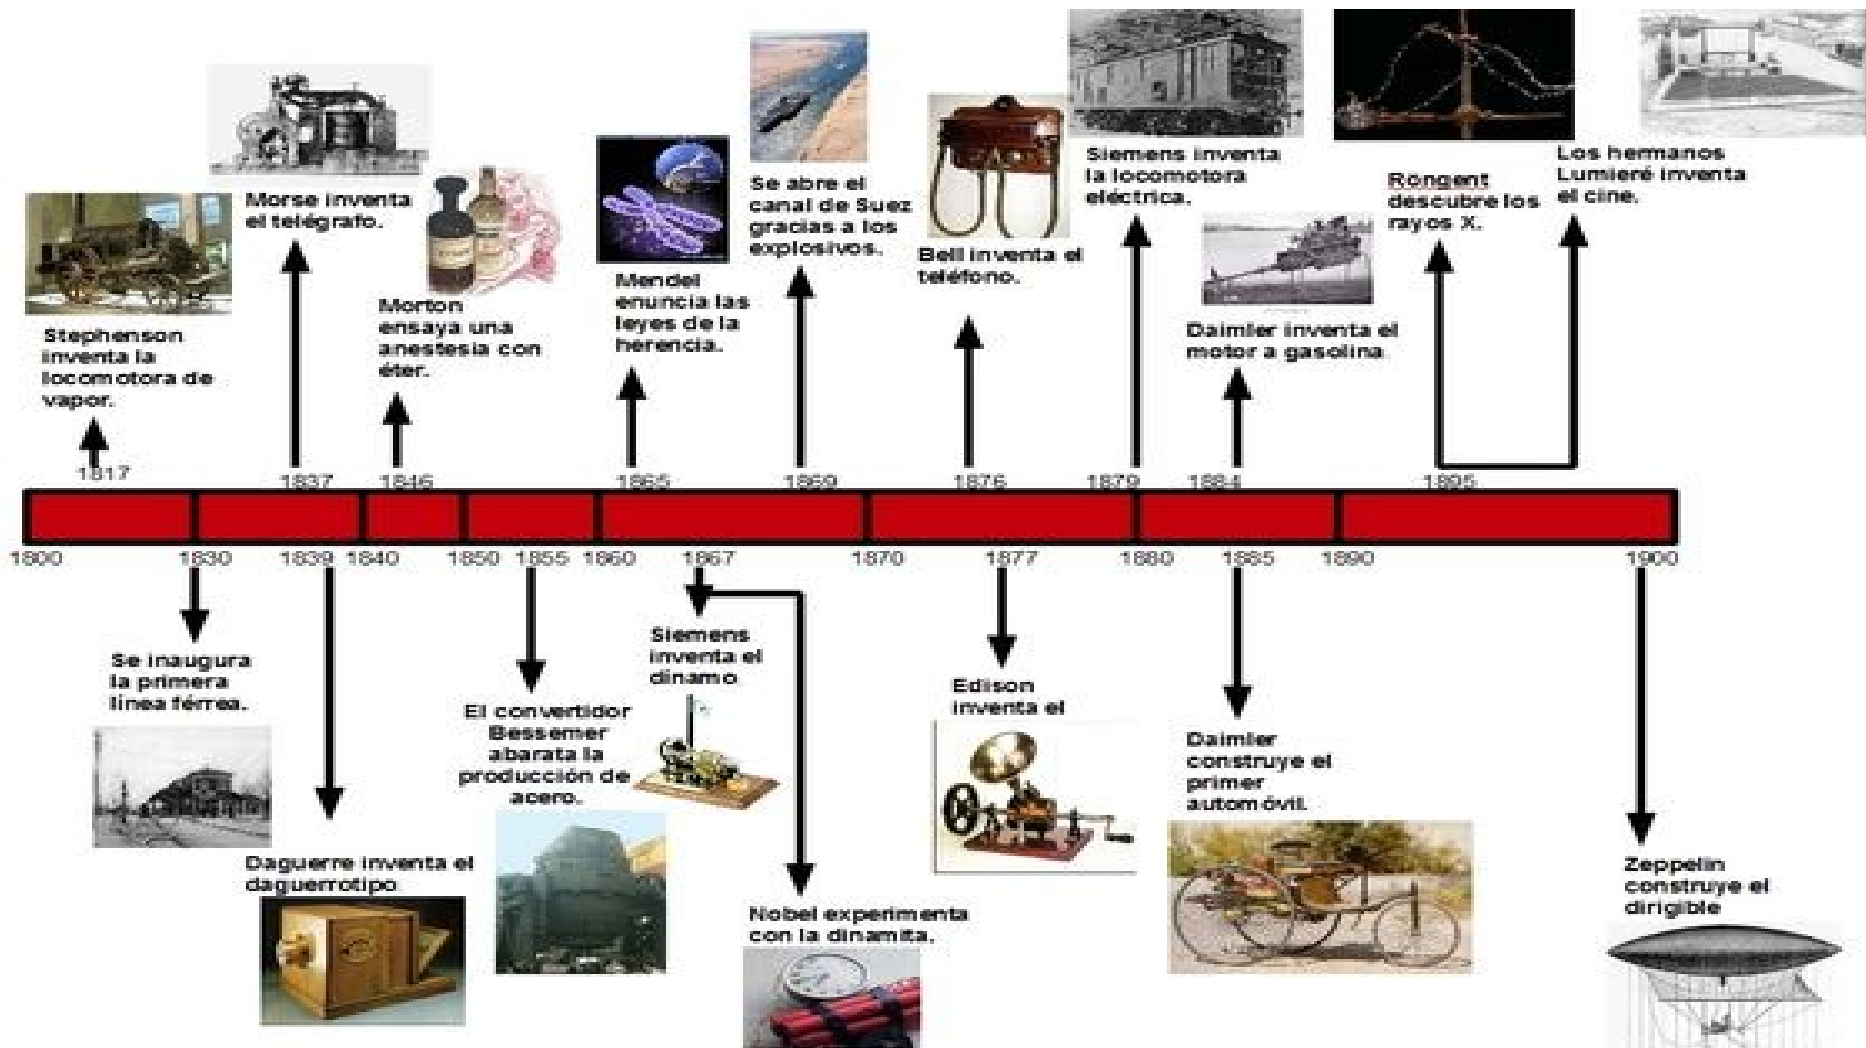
Stephenson inventa la locomotora de vapor.

1817

Morse inventa el telégrafo.

1837

Morton ensaya una anestesia con éter.

1846

Mendel enuncia las leyes de la herencia.

1865

Se abre el canal de Suez gracias a los explosivos.

1869

Bell inventa el teléfono.

1876

Siemens inventa la locomotora eléctrica.

1879

Daimler inventa el motor a gasolina.

1884

Röngent descubre los rayos X.

1895

Los hermanos Lumieré inventa el cine.

1800 1830 1839 1840 1850 1855 1860 1867 1870 1877 1880 1885 1890 1900

Se inaugura la primera línea férrea.

Daguerre inventa el daguerrotipo.

El convertidor Bessemer abarata la producción de acero.

Siemens inventa el dínamo

Nobel experimenta con la dinamita.

Edison inventa el

Daimler construye el primer automóvil.

Zeppelin construye el dirigible